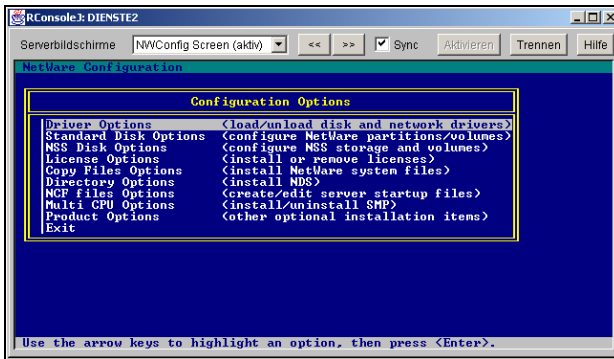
RConsoleJ: DIENSTE2

Serverbildschirme NWConfig Screen (aktiv) << >> Sync Aktivieren Trennen Hilfe

NetWare Configuration

Configuration Options

Driver Options <load/unload disk and network drivers>
Standard Disk Options <configure NetWare partitions/volumes>
NSS Disk Options <configure NSS storage and volumes>
License Options <install or remove licenses>
Copy Files Options <install NetWare system files>
Directory Options <install NDS>
NCF files Options <create/edit server startup files>
Multi CPU Options <install/uninstall SMP>
Product Options <other optional installation items>
Exit

Use the arrow keys to highlight an option, then press <Enter>.